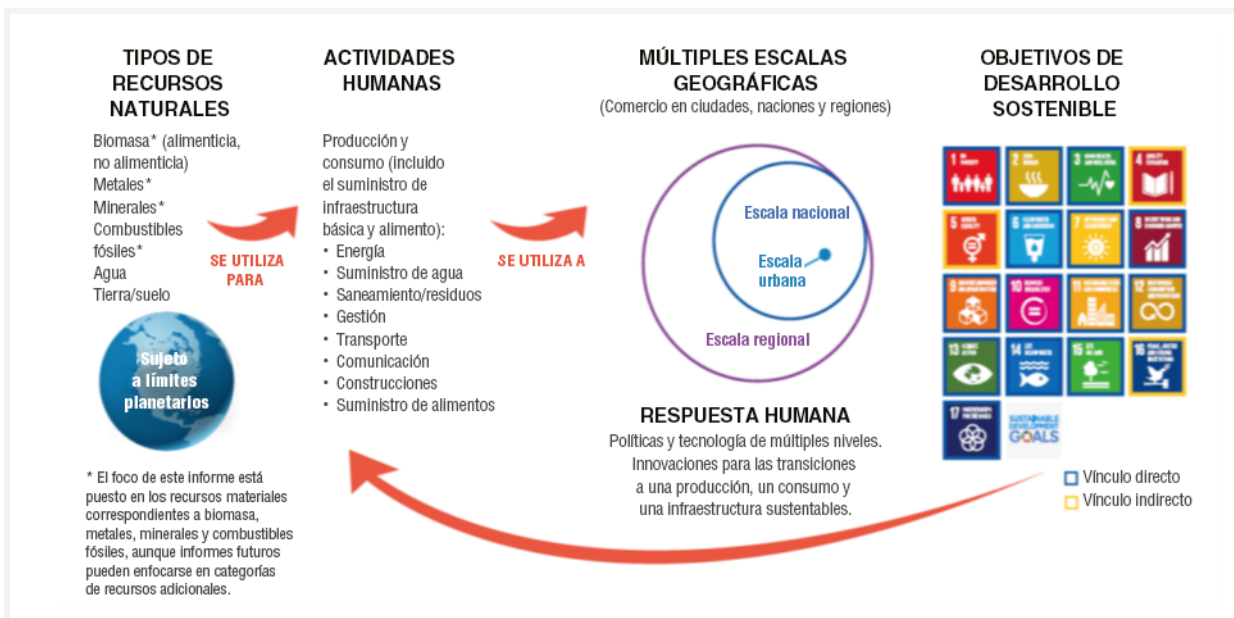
TIPOS DE RECURSOS NATURALES

Biomasa* (alimenticia, no alimenticia)
Metales*
Minerales*
Combustibles fósiles*
Agua
Tierra/suelo

SE UTILIZA PARA

Sujeto a límites planetarios

* El foco de este informe está puesto en los recursos materiales correspondientes a biomasa, metales, minerales y combustibles fósiles, aunque informes futuros pueden enfocarse en categorías de recursos adicionales.

ACTIVIDADES HUMANAS

Producción y consumo (incluido el suministro de infraestructura básica y alimento):
• Energía
• Suministro de agua
• Saneamiento/residuos
• Gestión
• Transporte
• Comunicación
• Construcciones
• Suministro de alimentos

SE UTILIZA A

MÚLTIPLES ESCALAS GEOGRÁFICAS
(Comercio en ciudades, naciones y regiones)

Escala nacional
Escala urbana
Escala regional

RESPUESTA HUMANA
Políticas y tecnología de múltiples niveles. Innovaciones para las transiciones a una producción, un consumo y una infraestructura sustentables.

OBJETIVOS DE DESARROLLO SOSTENIBLE

1 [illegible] 2 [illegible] 3 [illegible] 4 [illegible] 5 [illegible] 6 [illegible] 7 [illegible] 8 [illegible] 9 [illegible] 10 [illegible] 11 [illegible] 12 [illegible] 13 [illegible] 14 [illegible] 15 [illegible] 16 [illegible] 17 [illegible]
SUSTAINABLE DEVELOPMENT GOALS

Vínculo directo
Vínculo indirecto